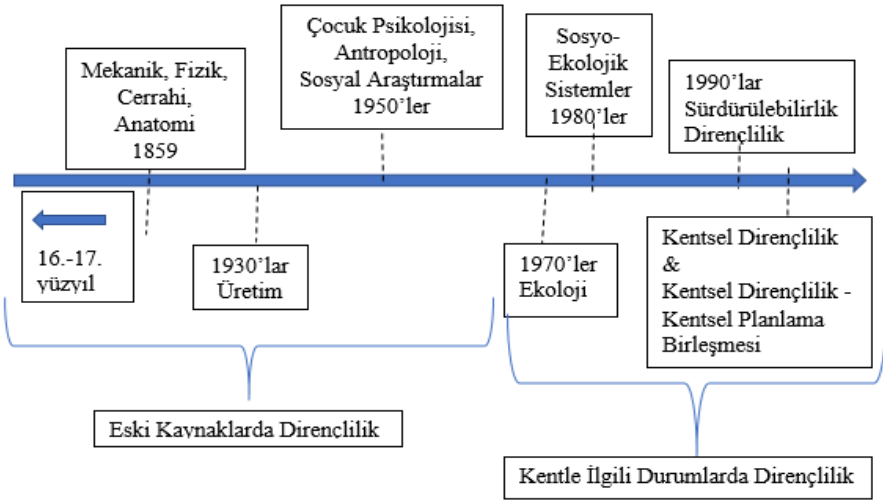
Mekanik, Fizik, Cerrahi, Anatomi 1859

Çocuk Psikolojisi, Antropoloji, Sosyal Araştırmalar 1950'ler

Sosyo-Ekolojik Sistemler 1980'ler

1990'lar Sürdürülebilirlik Dirençlilik

16.-17. yüzyıl

1930'lar Üretim

1970'ler Ekoloji

Kentsel Dirençlilik & Kentsel Dirençlilik - Kentsel Planlama Birleşmesi

Eski Kaynaklarda Dirençlilik

Kentle İlgili Durumlarda Dirençlilik